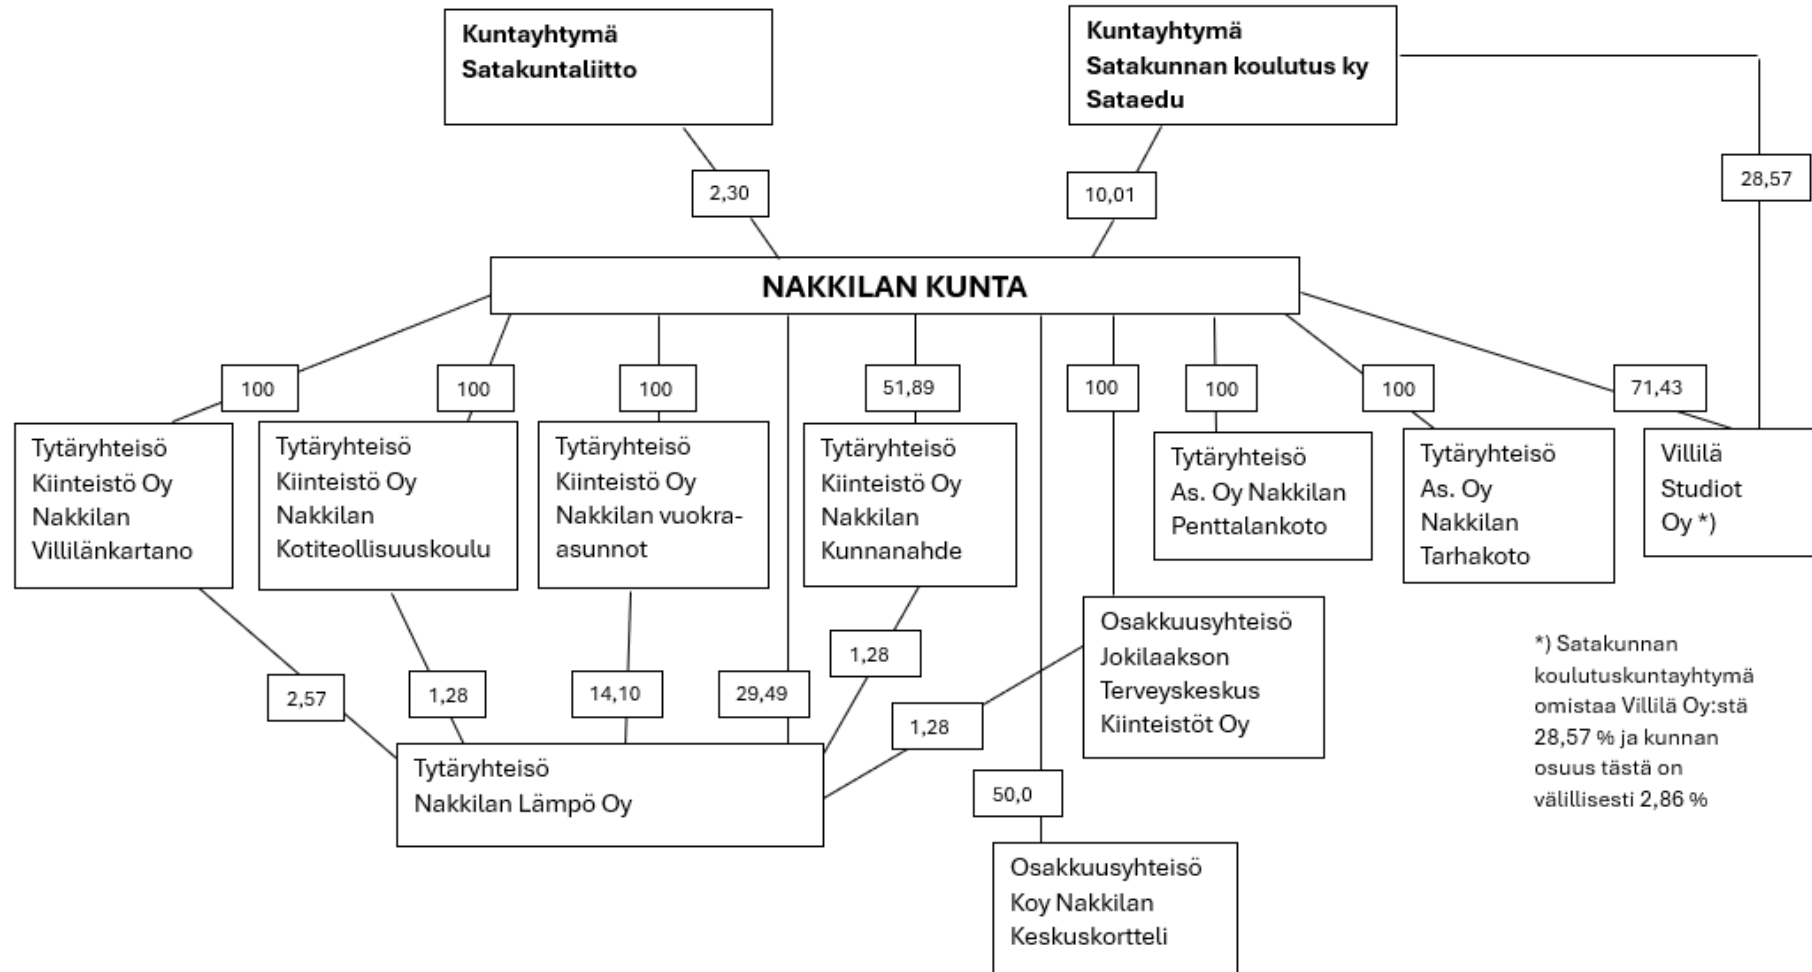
Kuntayhtymä Satakuntaliitto

Kuntayhtymä Satakunnan koulutus ky Sataedu

2,30

10,01

28,57

NAKKILAN KUNTA

100

100

100

51,89

100

100

100

71,43

Tytäryhteisö Kiinteistö Oy Nakkilan Villilänkartano

Tytäryhteisö Kiinteistö Oy Nakkilan Kotiteollisuuskoulu

Tytäryhteisö Kiinteistö Oy Nakkilan vuokra-asunnot

Tytäryhteisö Kiinteistö Oy Nakkilan Kunnanahde

Tytäryhteisö As. Oy Nakkilan Penttalankoto

Tytäryhteisö As. Oy Nakkilan Tarhakoto

Villilä Studiot Oy *)

Osakkuusyhteisö Jokilaakson Terveyskeskus Kiinteistöt Oy

1,28

2,57

1,28

14,10

29,49

1,28

Tytäryhteisö Nakkilan Lämpö Oy

50,0

Osakkuusyhteisö Koy Nakkilan Keskuskortteli

*) Satakunnan koulutuskuntayhtymä omistaa Villilä Oy:stä 28,57 % ja kunnan osuus tästä on välillisesti 2,86 %